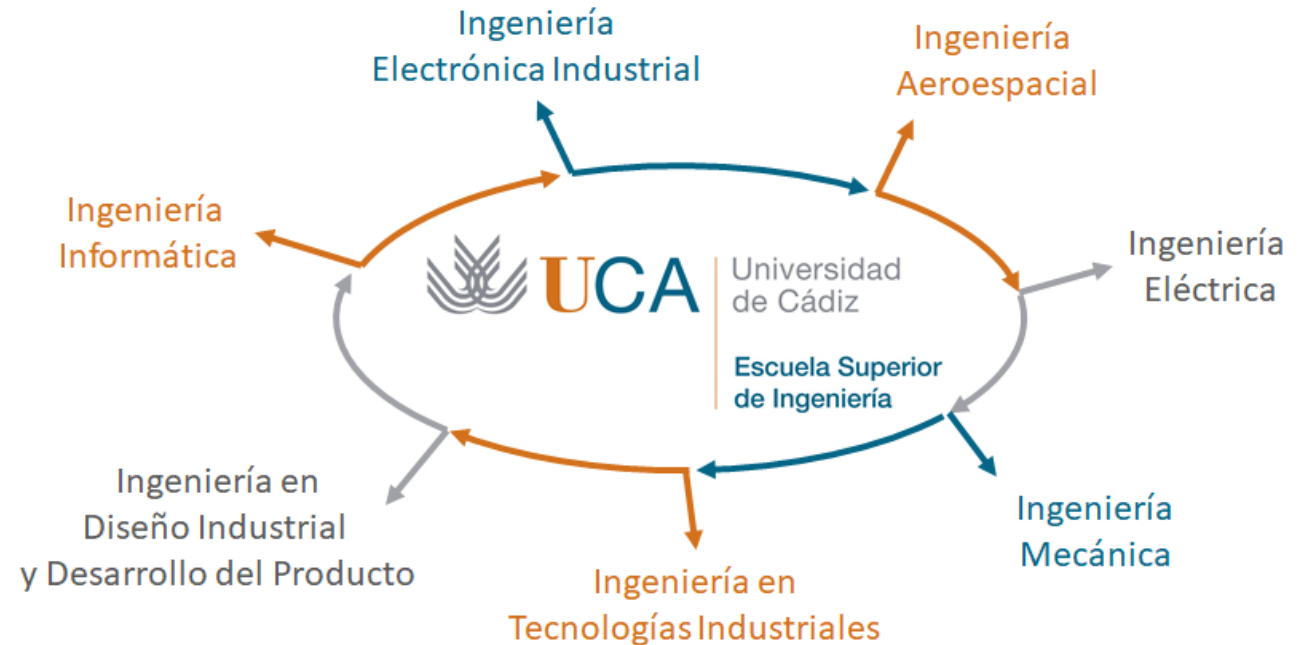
Ingeniería Electrónica Industrial

Ingeniería Aeroespacial

Ingeniería Informática

UCA Universidad de Cádiz

Escuela Superior de Ingeniería

Ingeniería Eléctrica

Ingeniería en Diseño Industrial y Desarrollo del Producto

Ingeniería Mecánica

Ingeniería en Tecnologías Industriales